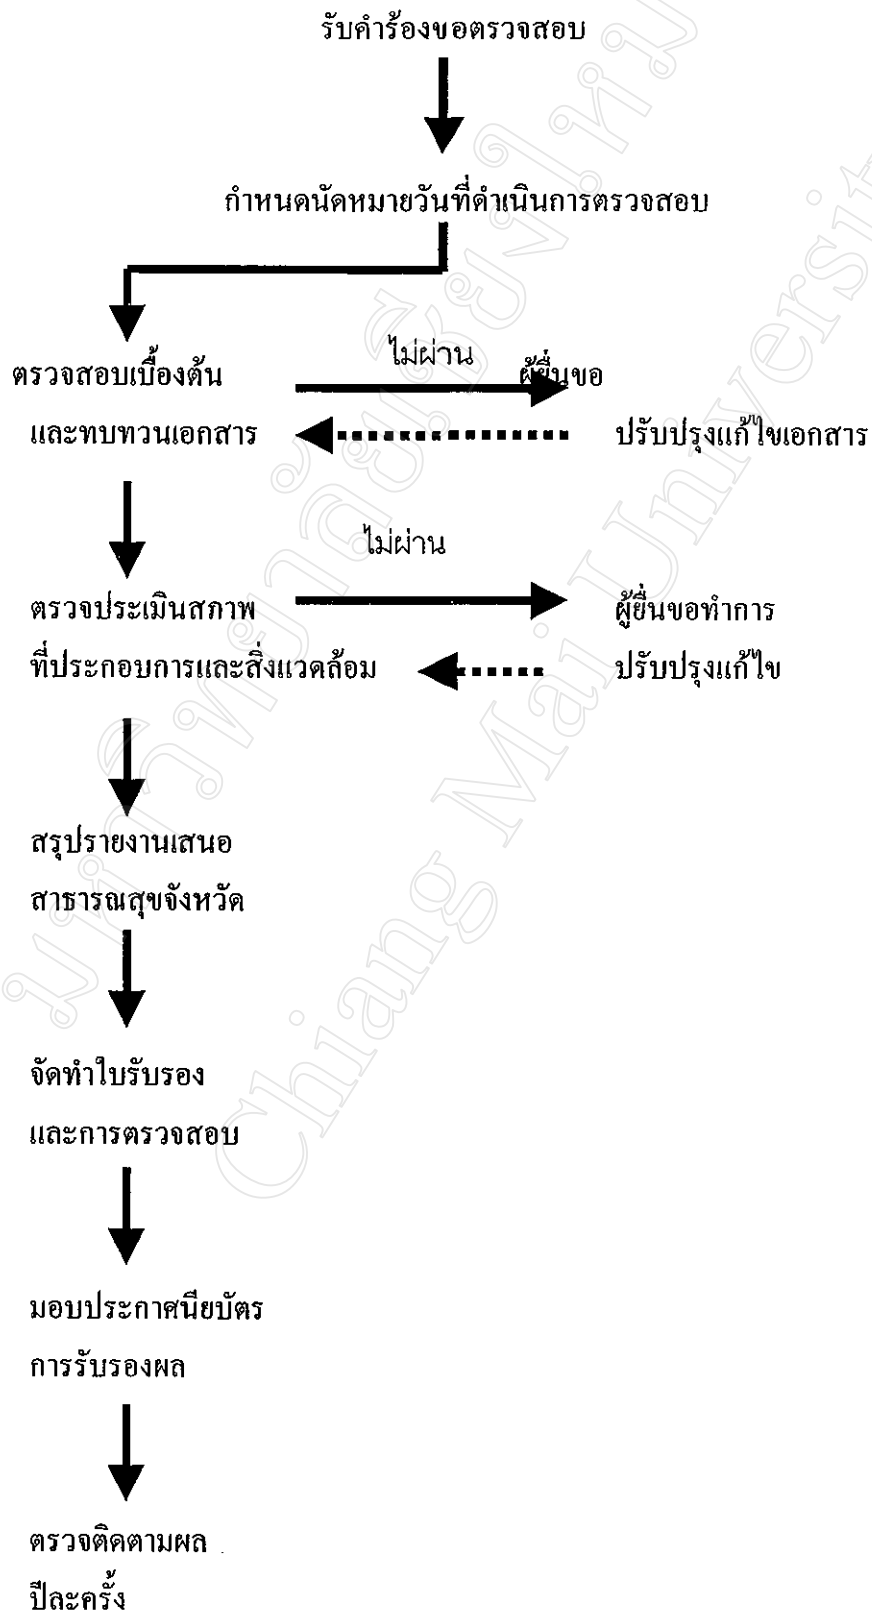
รับคำร้องขอตรวจสอบ

กำหนดนัดหมายวันที่ดำเนินการตรวจสอบ

ตรวจสอบเบื้องต้น
และทบทวนเอกสาร

ไม่ผ่าน

ผู้ยื่นขอ
ปรับปรุงแก้ไขเอกสาร

ไม่ผ่าน

ตรวจประเมินสภาพ
ที่ประกอบการและสิ่งแวดล้อม

ผู้ยื่นขอทำการ
ปรับปรุงแก้ไข

สรุปรายงานเสนอ
สาธารณสุขจังหวัด

จัดทำใบรับรอง
และการตรวจสอบ

มอบประกาศนียบัตร
การรับรองผล

ตรวจติดตามผล
ปีละครั้ง